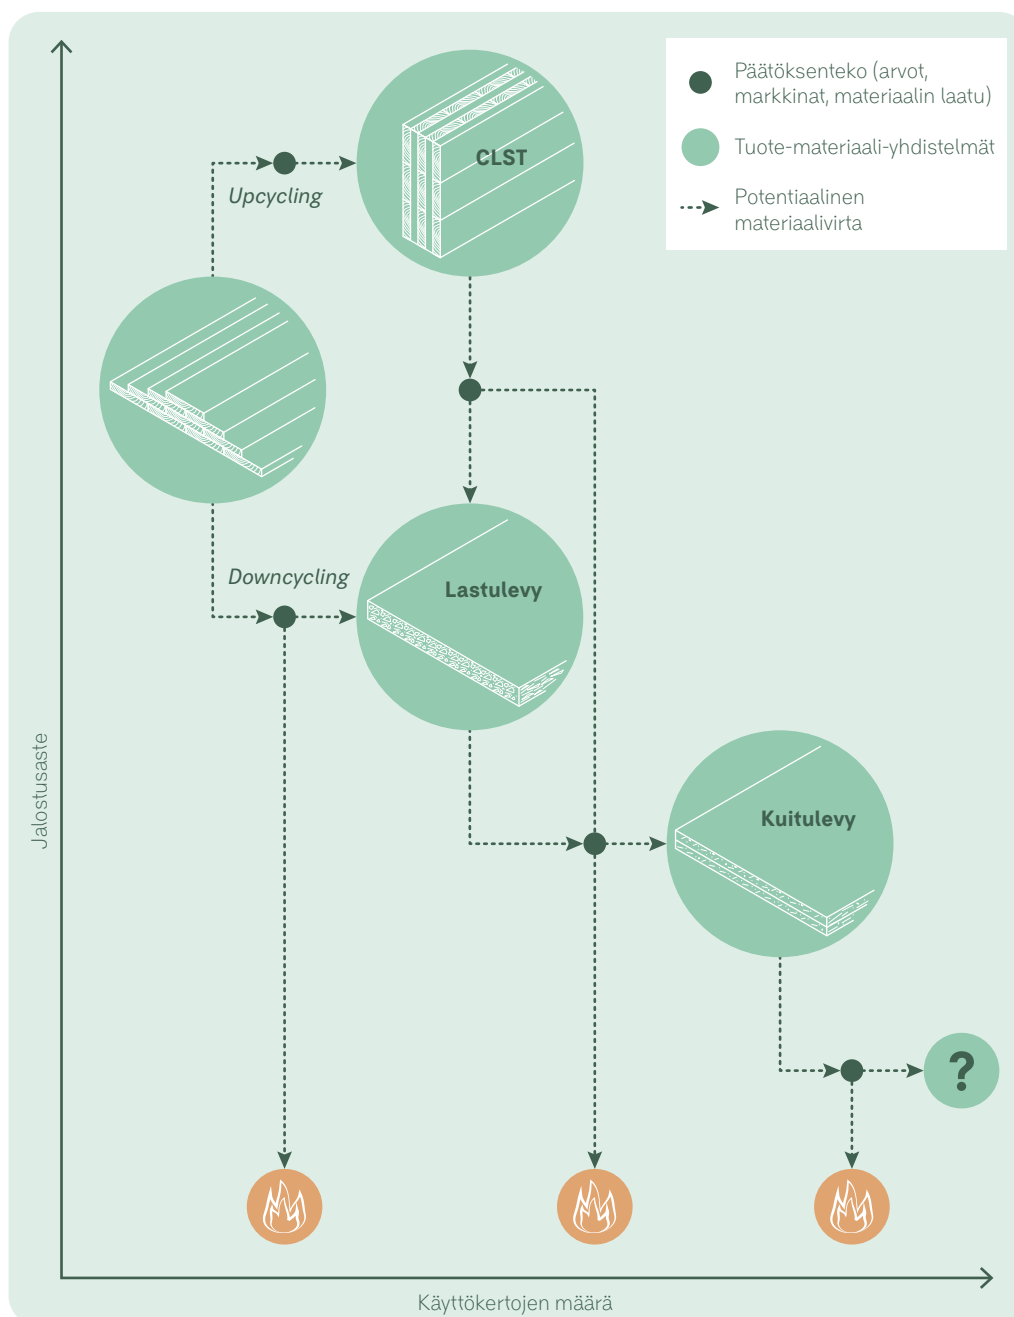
Päätöksenteko (arvot, markkinat, materiaalin laatu)

Tuote-materiaali-yhdistelmät

Potentiaalinen materiaalivirta

Upcycling

CLST

Downcycling

Lastulevy

Kuitulevy

?

Jalostusaste

Käyttökertojen määrä